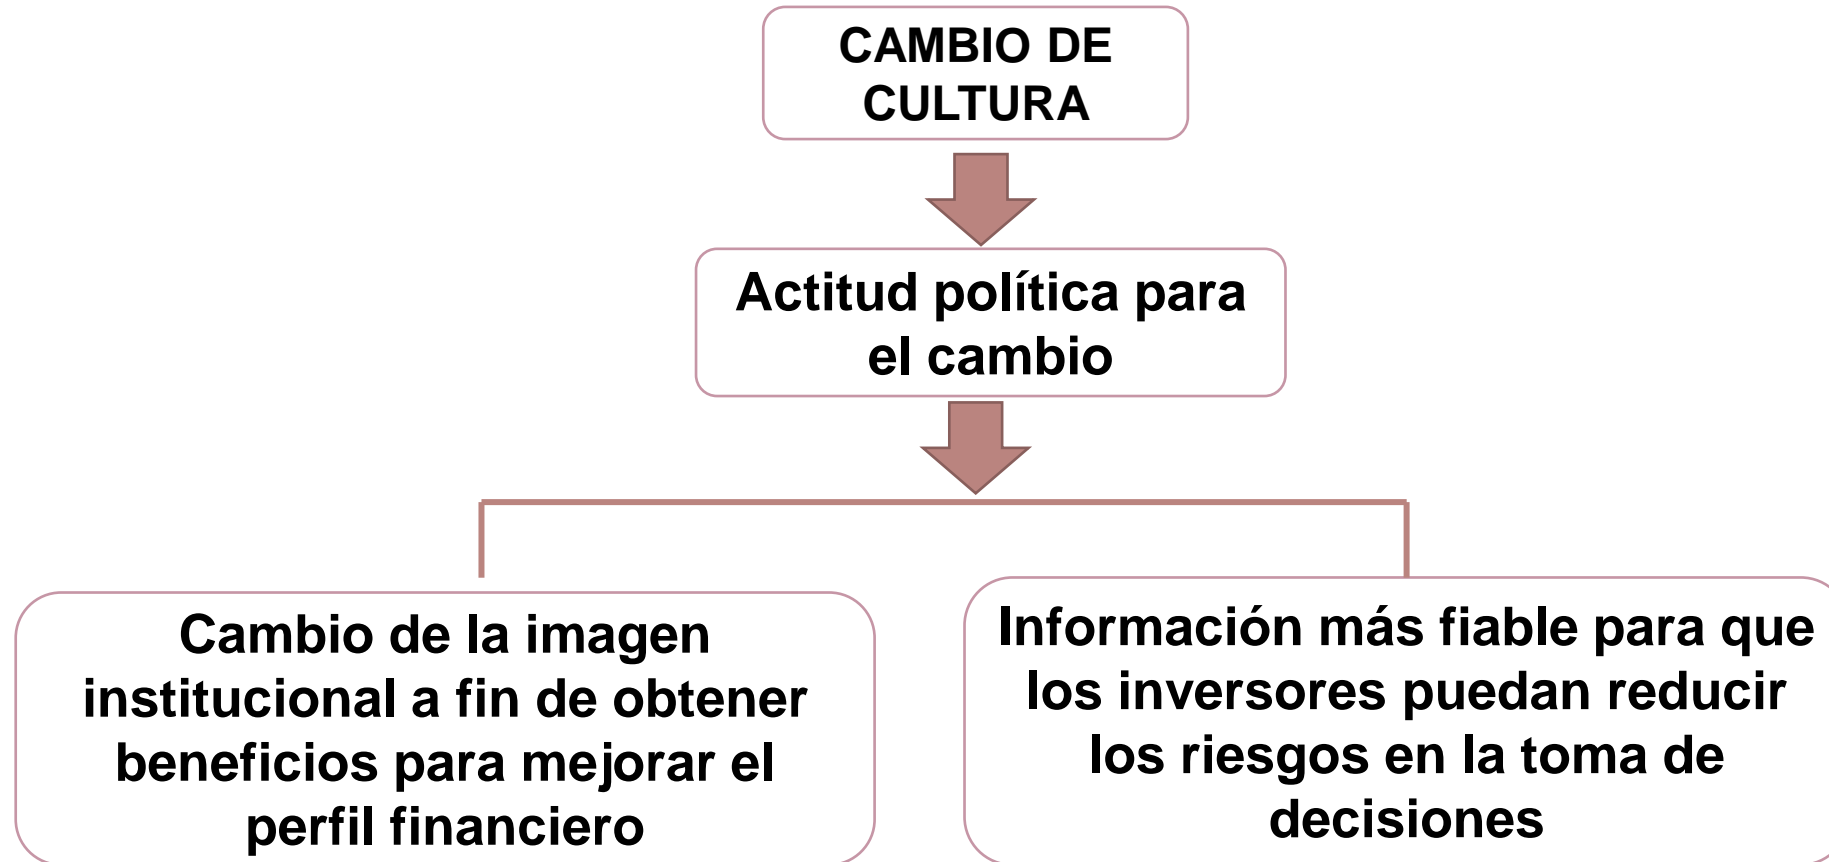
CAMBIO DE CULTURA

Actitud política para el cambio

Cambio de la imagen institucional a fin de obtener beneficios para mejorar el perfil financiero

Información más fiable para que los inversores puedan reducir los riesgos en la toma de decisiones